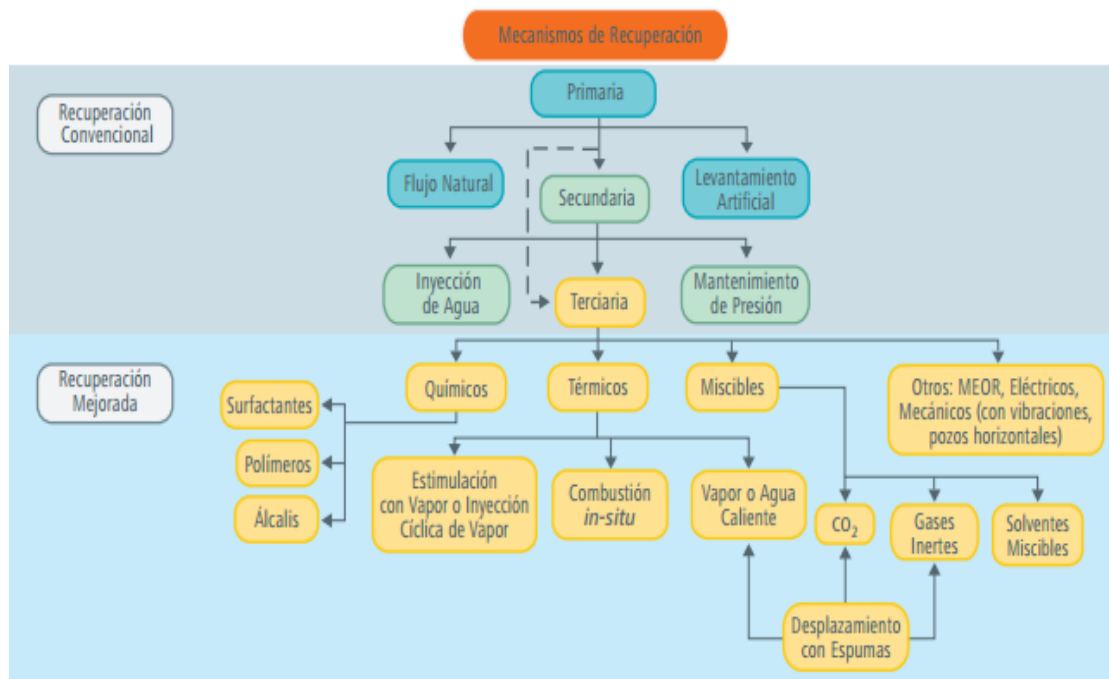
Mecanismos de Recuperación

Recuperación Convencional

Primaria

Flujo Natural

Secundaria

Levantamiento Artificial

Inyección de Agua

Terciaria

Mantenimiento de Presión

Recuperación Mejorada

Químicos

Térmicos

Miscibles

Otros: MEOR, Eléctricos, Mecánicos (con vibraciones, pozos horizontales)

Surfactantes

Polímeros

Álcalis

Estimulación con Vapor o Inyección Cíclica de Vapor

Combustión *in-situ*

Vapor o Agua Caliente

$CO_2$

Gases Inertes

Solventes Miscibles

Desplazamiento con Espumas